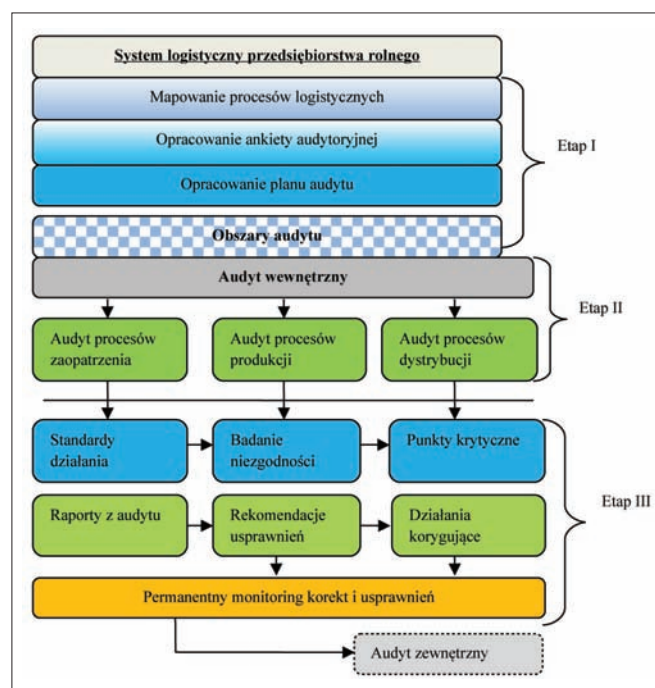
System logistyczny przedsiębiorstwa rolnego

Mapowanie procesów logistycznych

Opracowanie ankiety audytoryjnej

Opracowanie planu audytu

Etap I

Obszary audytu

Audyt wewnętrzny

Etap II

Audyt procesów zaopatrzenia

Audyt procesów produkcji

Audyt procesów dystrybucji

Standardy działania

Badanie niezgodności

Punkty krytyczne

Raporty z audytu

Rekomendacje usprawnień

Działania korygujące

Etap III

Permanentny monitoring korekt i usprawnień

Audyt zewnętrzny